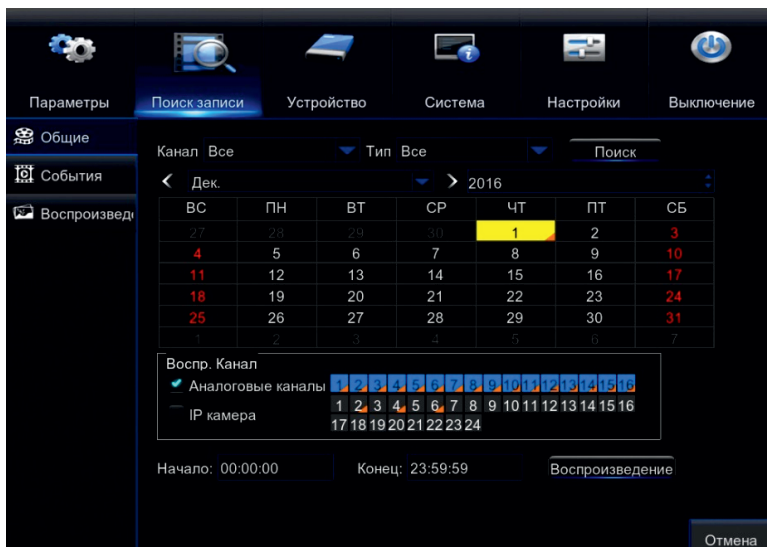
Параметры Поиск записи Устройство Система Настройки Выключение

Общие
События
Воспроизвед

Канал Все Тип Все Поиск

Дек. 2016

| ВС | ПН | ВТ | СР | ЧТ | ПТ | СБ |
|---|---|---|---|---|---|---|
| 27 | 28 | 29 | 30 | 1 | 2 | 3 |
| 4 | 5 | 6 | 7 | 8 | 9 | 10 |
| 11 | 12 | 13 | 14 | 15 | 16 | 17 |
| 18 | 19 | 20 | 21 | 22 | 23 | 24 |
| 25 | 26 | 27 | 28 | 29 | 30 | 31 |
| 1 | 2 | 3 | 4 | 5 | 6 | 7 |

Воспр. Канал
Аналоговые каналы 1 2 3 4 5 6 7 8 9 10 11 12 13 14 15 16
IP камера 1 2 3 4 5 6 7 8 9 10 11 12 13 14 15 16 17 18 19 20 21 22 23 24

Начало: 00:00:00 Конец: 23:59:59 Воспроизведение

Отмена